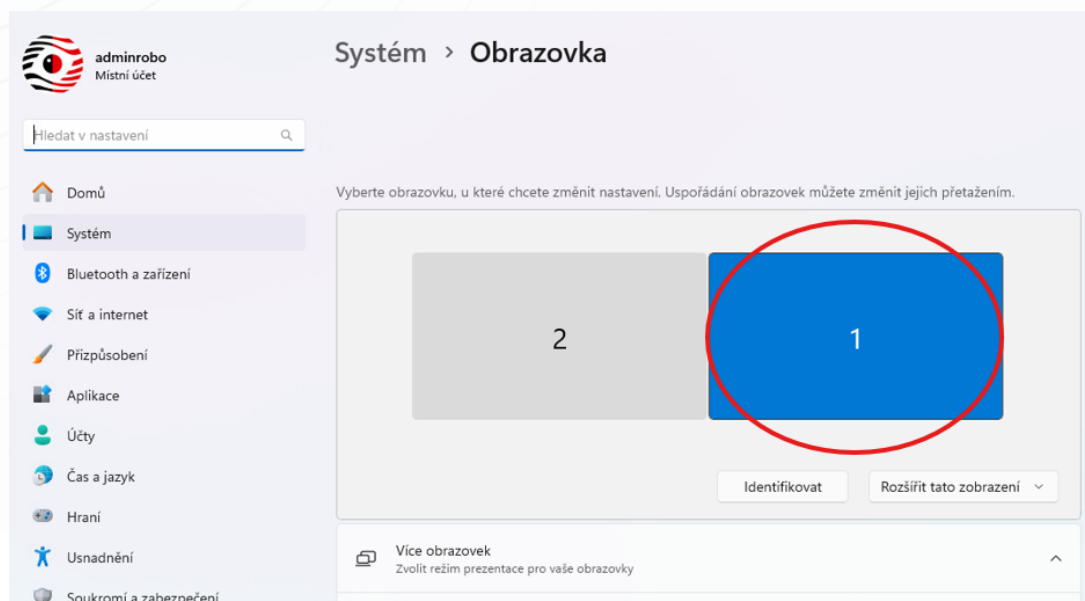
adminrobo
Místní účet

Hledat v nastavení

Domů
Systém
Bluetooth a zařízení
Síť a internet
Přizpůsobení
Aplikace
Účty
Čas a jazyk
Hraní
Usnadnění
Soukromí a zabezpečení

Systém › Obrazovka

Vyberte obrazovku, u které chcete změnit nastavení. Uspořádání obrazovek můžete změnit jejich přetažením.

2

1

Identifikovat

Rozšířit tato zobrazení

Více obrazovek
Zvolit režim prezentace pro vaše obrazovky